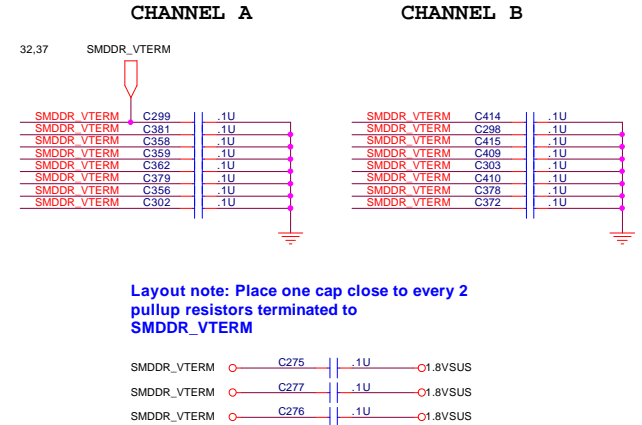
CHANNEL A

CHANNEL B

32,37 SMDDR_VTERM

SMDDR_VTERM C299 .1U
SMDDR_VTERM C381 .1U
SMDDR_VTERM C358 .1U
SMDDR_VTERM C359 .1U
SMDDR_VTERM C362 .1U
SMDDR_VTERM C379 .1U
SMDDR_VTERM C356 .1U
SMDDR_VTERM C302 .1U

SMDDR_VTERM C414 .1U
SMDDR_VTERM C298 .1U
SMDDR_VTERM C415 .1U
SMDDR_VTERM C409 .1U
SMDDR_VTERM C303 .1U
SMDDR_VTERM C410 .1U
SMDDR_VTERM C378 .1U
SMDDR_VTERM C372 .1U

Layout note: Place one cap close to every 2 pullup resistors terminated to SMDDR_VTERM

SMDDR_VTERM C275 .1U 1.8VSUS
SMDDR_VTERM C277 .1U 1.8VSUS
SMDDR_VTERM C276 .1U 1.8VSUS